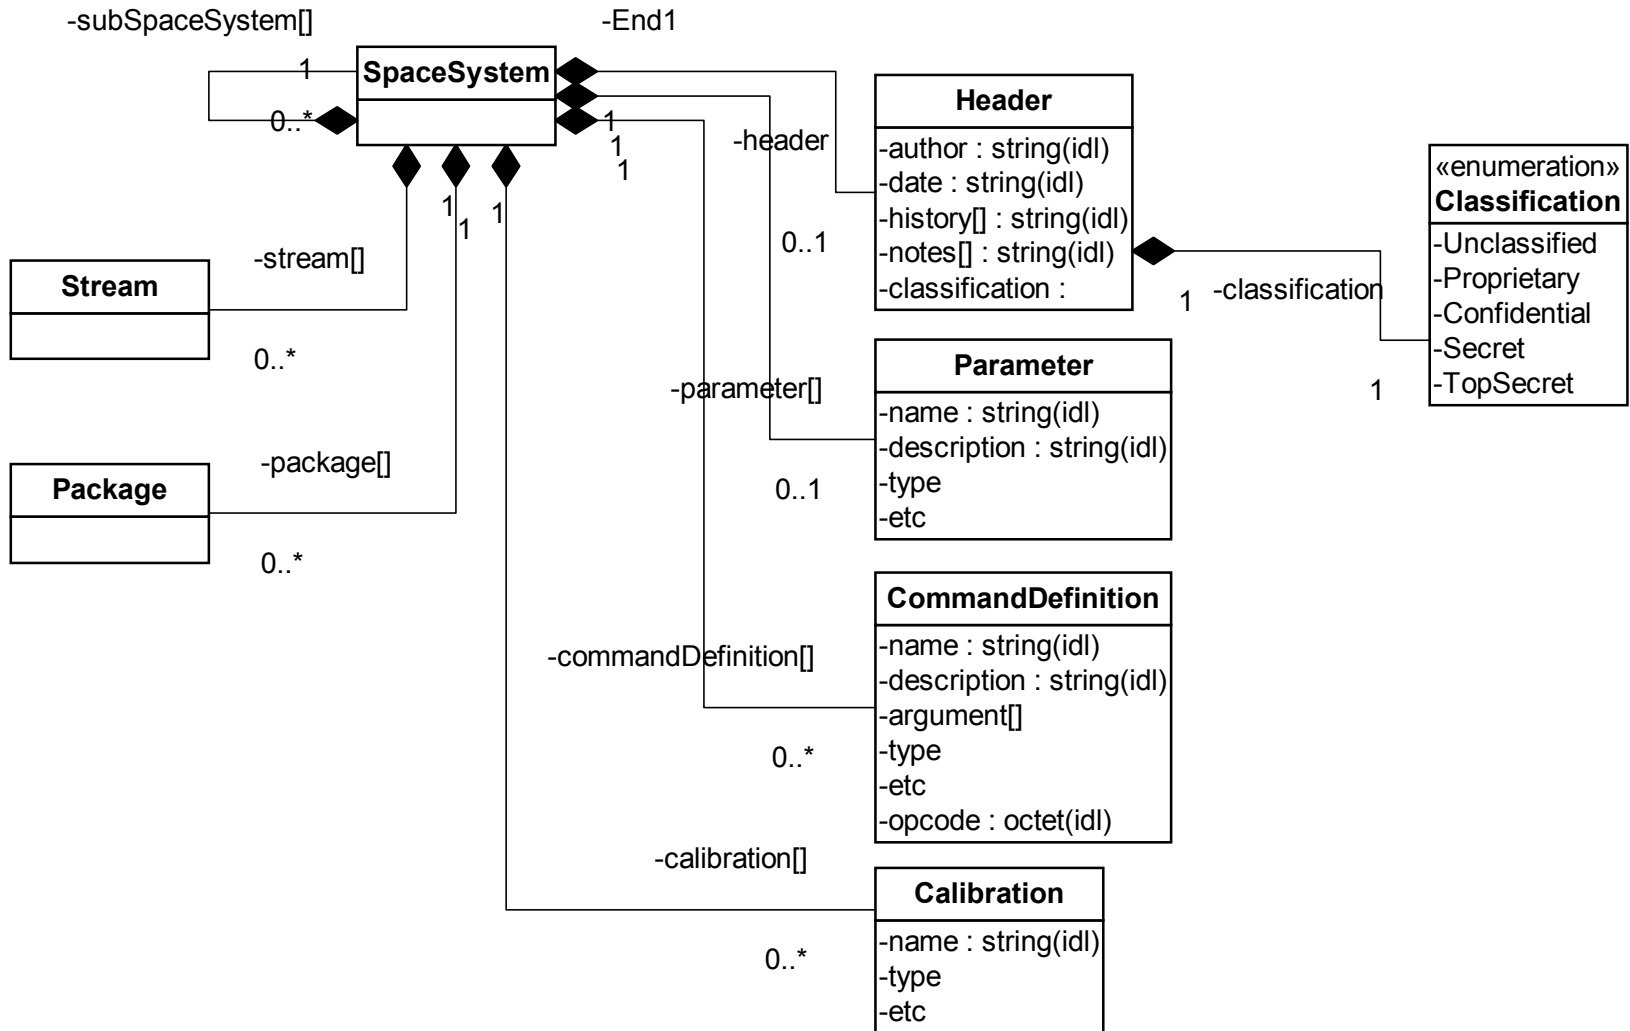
-subSpaceSystem[]

-End1

1

SpaceSystem

0..*

1
1
1

-header

Header
-author : string(idl)
-date : string(idl)
-history[] : string(idl)
-notes[] : string(idl)
-classification :

«enumeration»
Classification
-Unclassified
-Proprietary
-Confidential
-Secret
-TopSecret

1
1

0..1

-stream[]

Stream

0..*

1 -classification

1

-parameter[]

Parameter
-name : string(idl)
-description : string(idl)
-type
-etc

-package[]

Package

0..1

0..*

CommandDefinition
-name : string(idl)
-description : string(idl)
-argument[]
-type
-etc
-opcode : octet(idl)

-commandDefinition[]

0..*

-calibration[]

Calibration
-name : string(idl)
-type
-etc

0..*